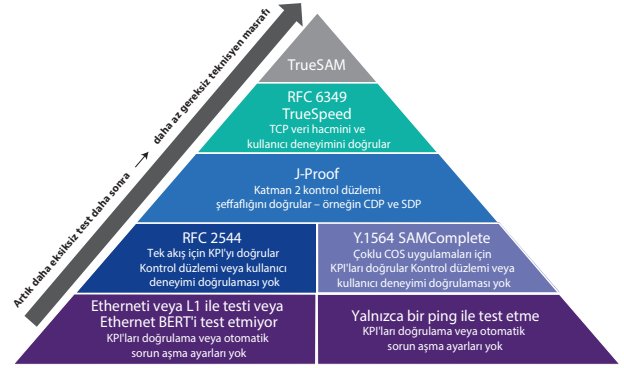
Artık daha eksiksiz test daha sonra → daha az gereksiz teknisyen masrafı

TrueSAM

RFC 6349
TrueSpeed
TCP veri hacmini ve kullanıcı deneyimini doğrular

J-Proof
Katman 2 kontrol düzlemi şeffaflığını doğrular – örneğin CDP ve SDP

RFC 2544
Tek akış için KPI'yı doğrular Kontrol düzlemi veya kullanıcı deneyimi doğrulaması yok

Y.1564 SAMComplete
Çoklu COS uygulamaları için KPI'ları doğrular Kontrol düzlemi veya kullanıcı deneyimi doğrulaması yok

Etherneti veya L1 ile testi veya Ethernet BERT'i test etmiyor
KPI'ları doğrulama veya otomatik sorun aşma ayarları yok

Yalnızca bir ping ile test etme
KPI'ları doğrulama veya otomatik sorun aşma ayarları yok